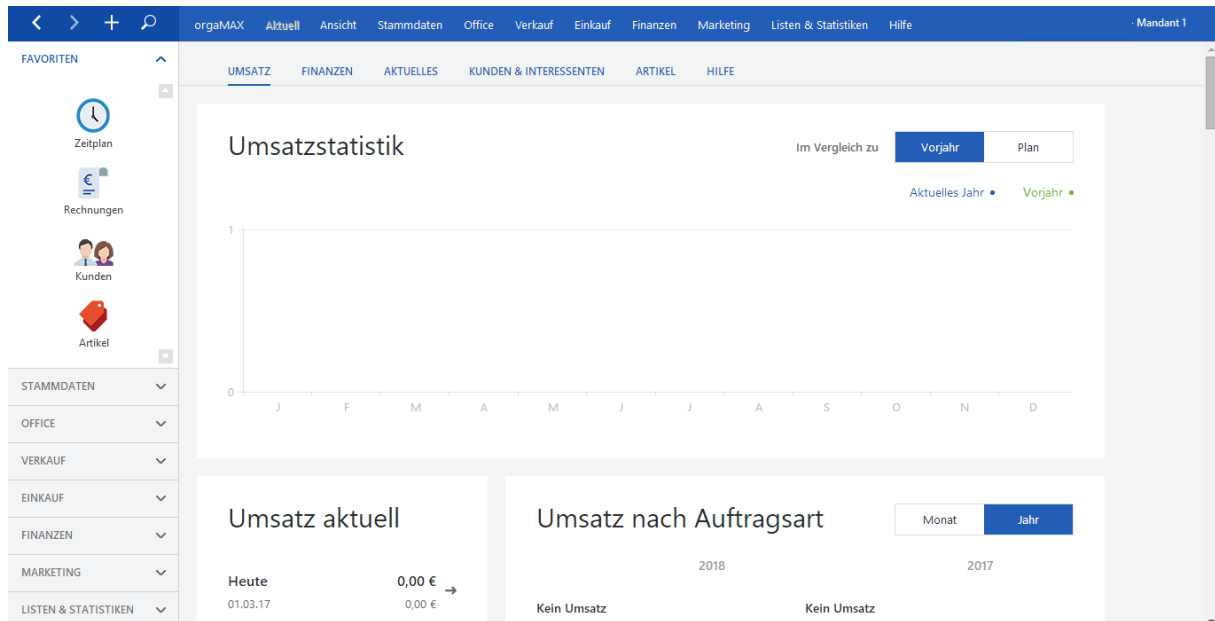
orgaMAX Aktuell Ansicht Stammdaten Office Verkauf Einkauf Finanzen Marketing Listen & Statistiken Hilfe · Mandant 1

FAVORITEN

Zeitplan

Rechnungen

Kunden

Artikel

STAMMDATEN

OFFICE

VERKAUF

EINKAUF

FINANZEN

MARKETING

LISTEN & STATISTIKEN

UMSATZ FINANZEN AKTUELLES KUNDEN & INTERESSENTEN ARTIKEL HILFE

Umsatzstatistik

Im Vergleich zu Vorjahr Plan

Aktuelles Jahr • Vorjahr •

1

0

J F M A M J J A S O N D

Umsatz aktuell

Heute 0,00 €
01.03.17 0,00 €

Umsatz nach Auftragsart

Monat Jahr

2018 2017

Kein Umsatz Kein Umsatz